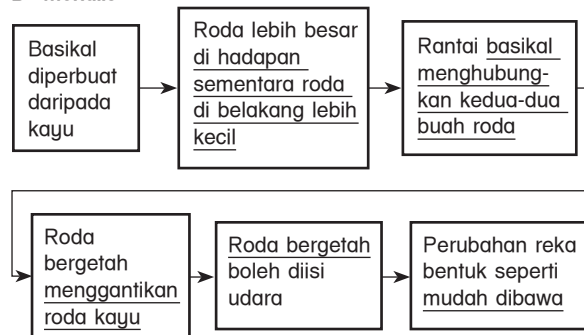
Basikal diperbuat daripada kayu

Roda lebih besar di hadapan sementara roda di belakang lebih kecil

Rantai basikal menghubungkan kedua-dua buah roda

Roda bergetah menggantikan roda kayu

Roda bergetah boleh diisi udara

Perubahan reka bentuk seperti mudah dibawa